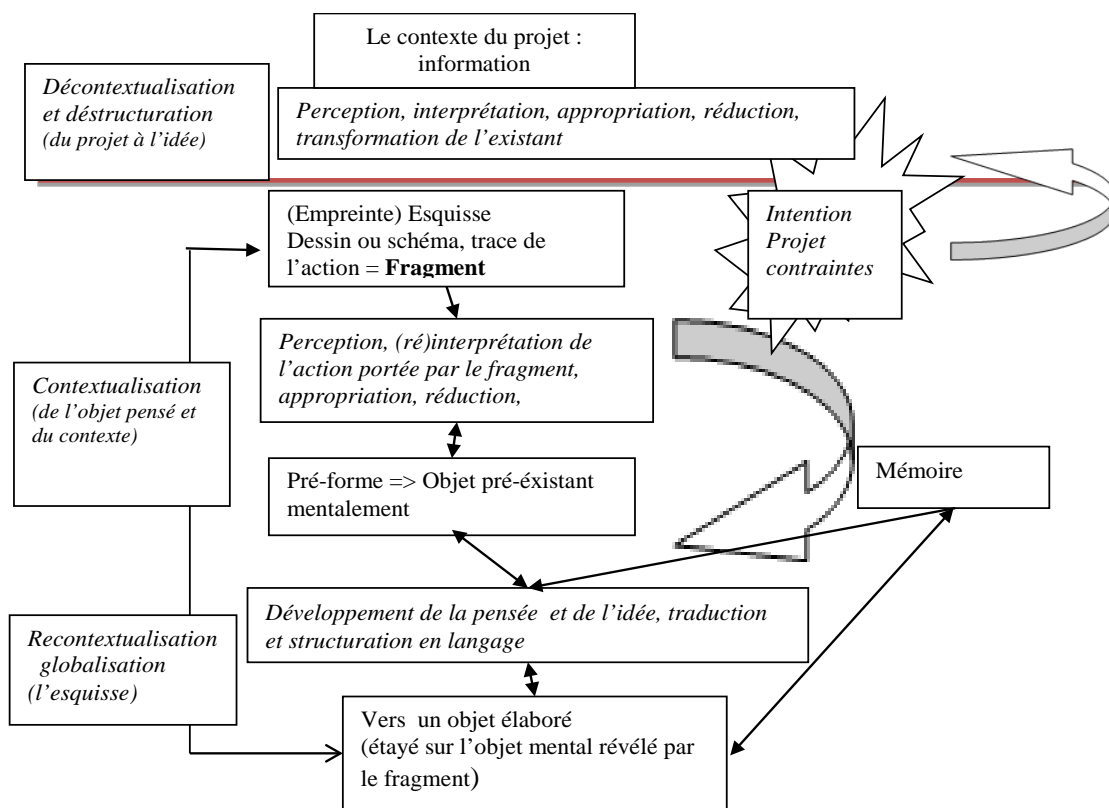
Le contexte du projet : information

Décontextualisation et déstructuration (du projet à l'idée)

Perception, interprétation, appropriation, réduction, transformation de l'existant

(Empreinte) Esquisse
Dessin ou schéma, trace de l'action = **Fragment**

Intention
Projet
contraintes

Perception, (ré)interprétation de l'action portée par le fragment, appropriation, réduction,

Contextualisation (de l'objet pensé et du contexte)

Pré-forme => Objet pré-éxistant mentalement

Mémoire

Développement de la pensée et de l'idée, traduction et structuration en langage

Recontextualisation globalisation (l'esquisse)

Vers un objet élaboré
(étayé sur l'objet mental révélé par le fragment)